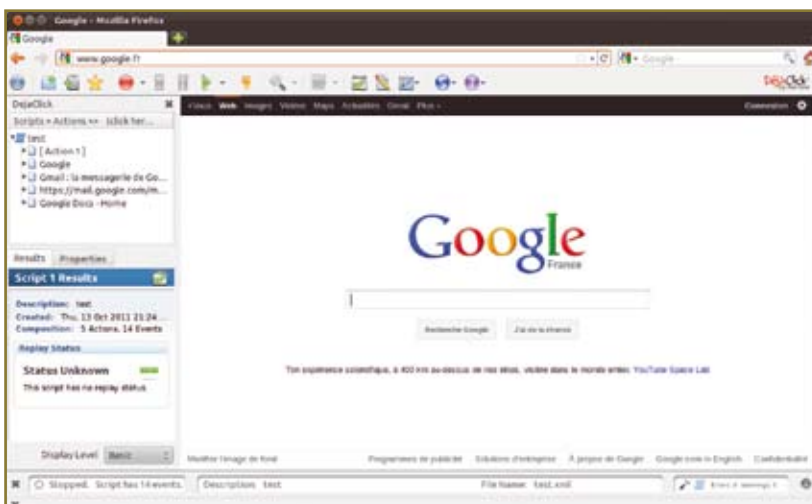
Google - Mozilla Firefox

Google

www.google.fr

Google

DejaClick

DejaClick

Scripts • Actions •• (click her...

test
[Action 1]
Google
Gmail : la messagerie de Go...
https://mail.google.com/m...
Google Docs - Home

+Vous Web Images Vidéos Maps Actualités Gmail Plus •

Connexion

Google
France

Recherche Google J'ai de la chance

Ton expérience scientifique, à 400 km au-dessus de nos têtes, visible dans le monde entier. YouTube Space Lab

Results Properties

Script 1 Results

Description: test
Created: Thu, 13 Oct 2011 21:24...
Composition: 5 Actions, 14 Events

Replay Status

Status Unknown
This script has no replay status.

Display Level Basic

Modifier l'image de fond

Programmes de publicité Solutions d'entreprise À propos de Google Google.com in English Confidentialité

Stopped. Script has 14 events. Description: test File Name: test.xml